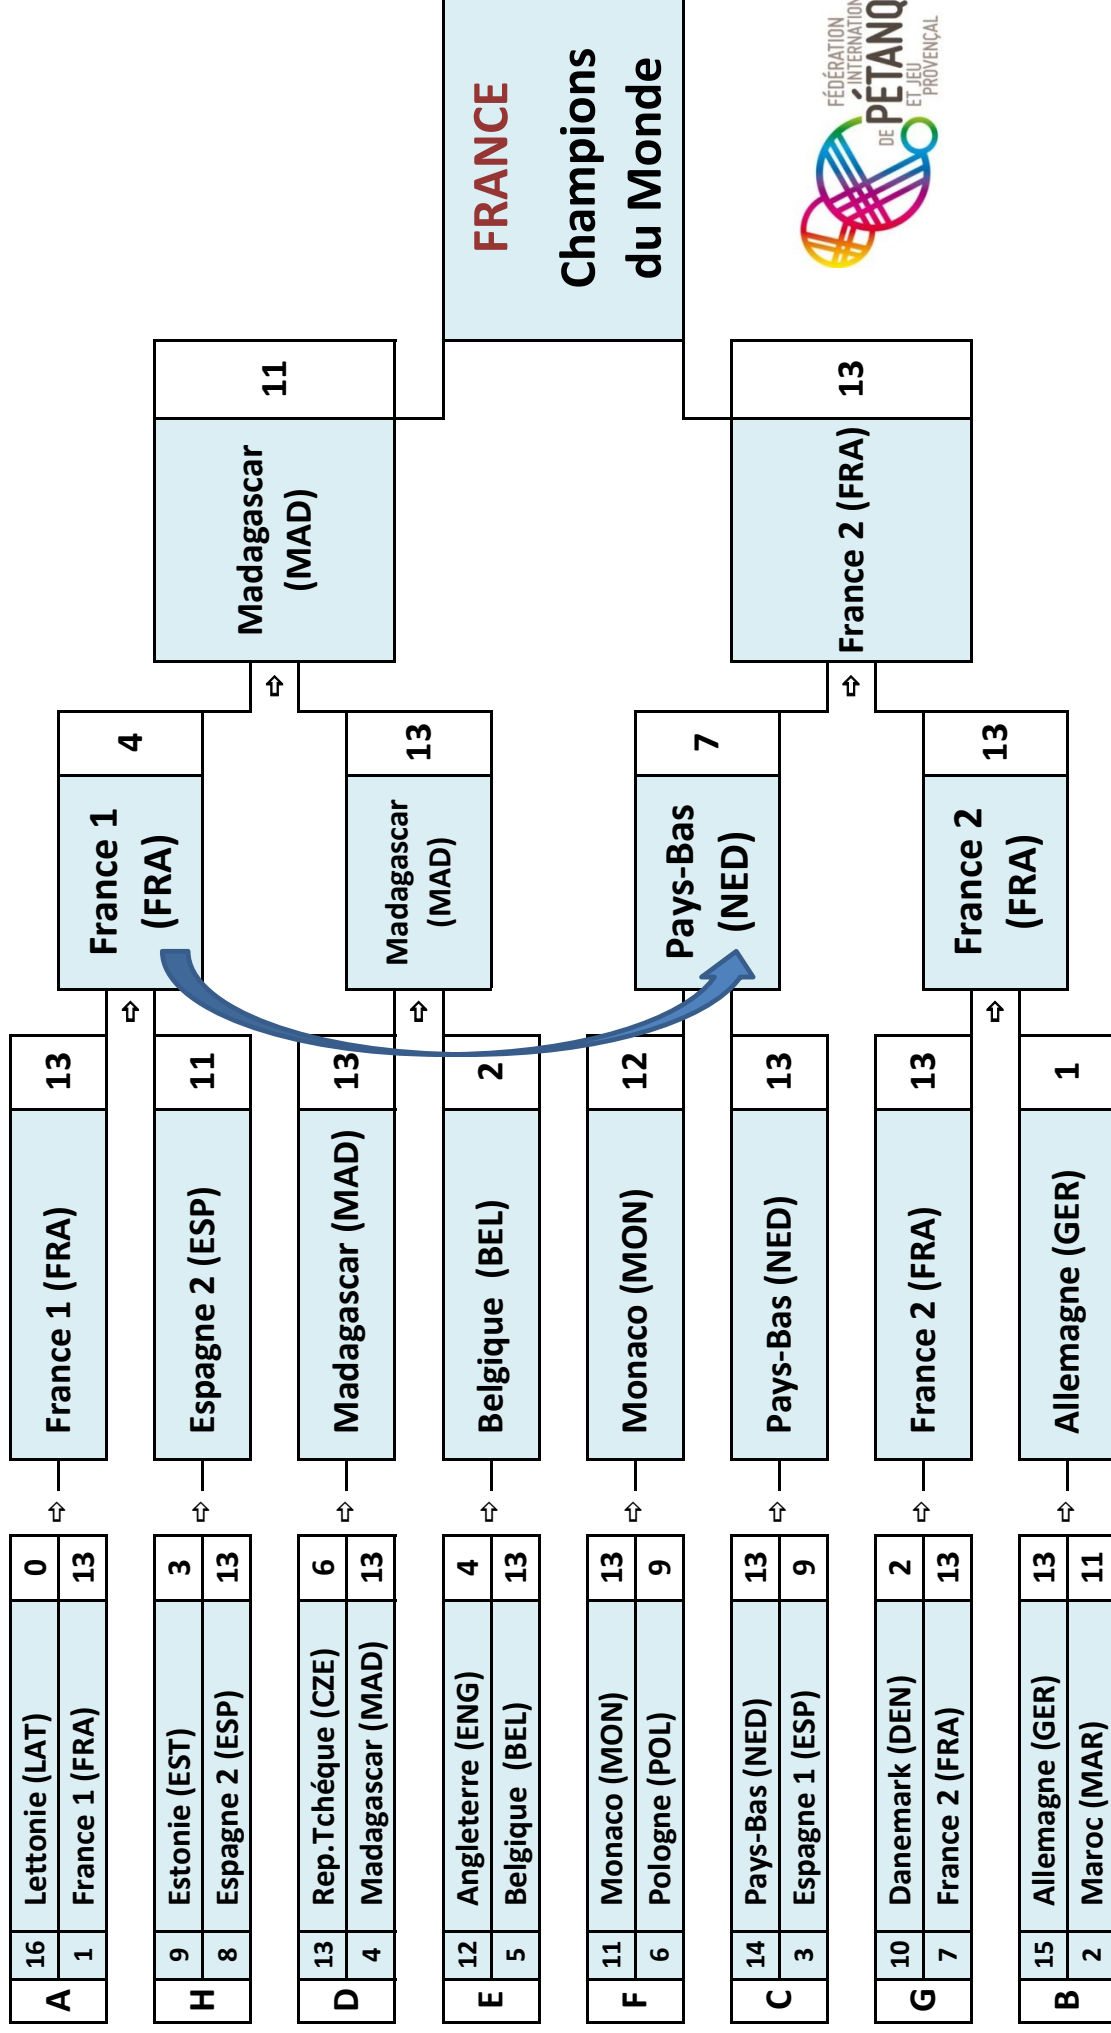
FRANCE
Champions du Monde

FÉDÉRATION INTERNATIONALE DE PÉTANQUE ET JEU PROVENÇAL

| | | | |
|---|---|---|---|
| A | 16 | Lettonie (LAT) | 0 |
| | 1 | France 1 (FRA) | 13 |
| H | 9 | Estonie (EST) | 3 |
| | 8 | Espagne 2 (ESP) | 13 |
| D | 13 | Rep.Tchéque (CZE) | 6 |
| | 4 | Madagascar (MAD) | 13 |
| E | 12 | Angleterre (ENG) | 4 |
| | 5 | Belgique (BEL) | 13 |
| F | 11 | Monaco (MON) | 13 |
| | 6 | Pologne (POL) | 9 |
| C | 14 | Pays-Bas (NED) | 13 |
| | 3 | Espagne 1 (ESP) | 9 |
| G | 10 | Danemark (DEN) | 2 |
| | 7 | France 2 (FRA) | 13 |
| B | 15 | Allemagne (GER) | 13 |
| | 2 | Maroc (MAR) | 11 |

| | |
|---|---|
| France 1 (FRA) | 13 |
| Espagne 2 (ESP) | 11 |
| Madagascar (MAD) | 13 |
| Belgique (BEL) | 2 |
| Monaco (MON) | 12 |
| Pays-Bas (NED) | 13 |
| France 2 (FRA) | 13 |
| Allemagne (GER) | 1 |

| | |
|---|---|
| France 1 (FRA) | 4 |
| Madagascar (MAD) | 13 |
| Pays-Bas (NED) | 7 |
| France 2 (FRA) | 13 |

| | |
|---|---|
| Madagascar (MAD) | 11 |
| France 2 (FRA) | 13 |

⇧ ⇧ ⇧ ⇧ ⇧ ⇧ ⇧ ⇧ ⇧ ⇧ ⇧ ⇧ ⇧ ⇧